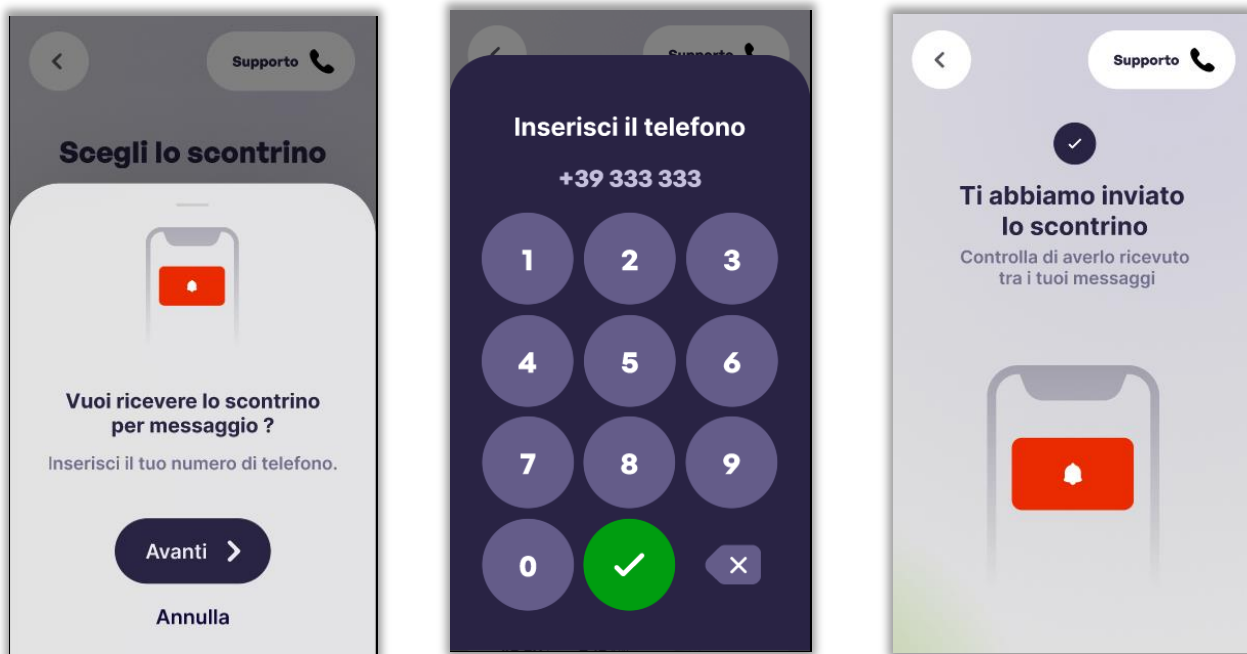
Supporto

Scegli lo scontrino

Vuoi ricevere lo scontrino per messaggio ?

Inserisci il tuo numero di telefono.

Avanti

Annulla

Supporto

Inserisci il telefono

+39 333 333

1 2 3
4 5 6
7 8 9
0

Supporto

Ti abbiamo inviato lo scontrino

Controlla di averlo ricevuto tra i tuoi messaggi